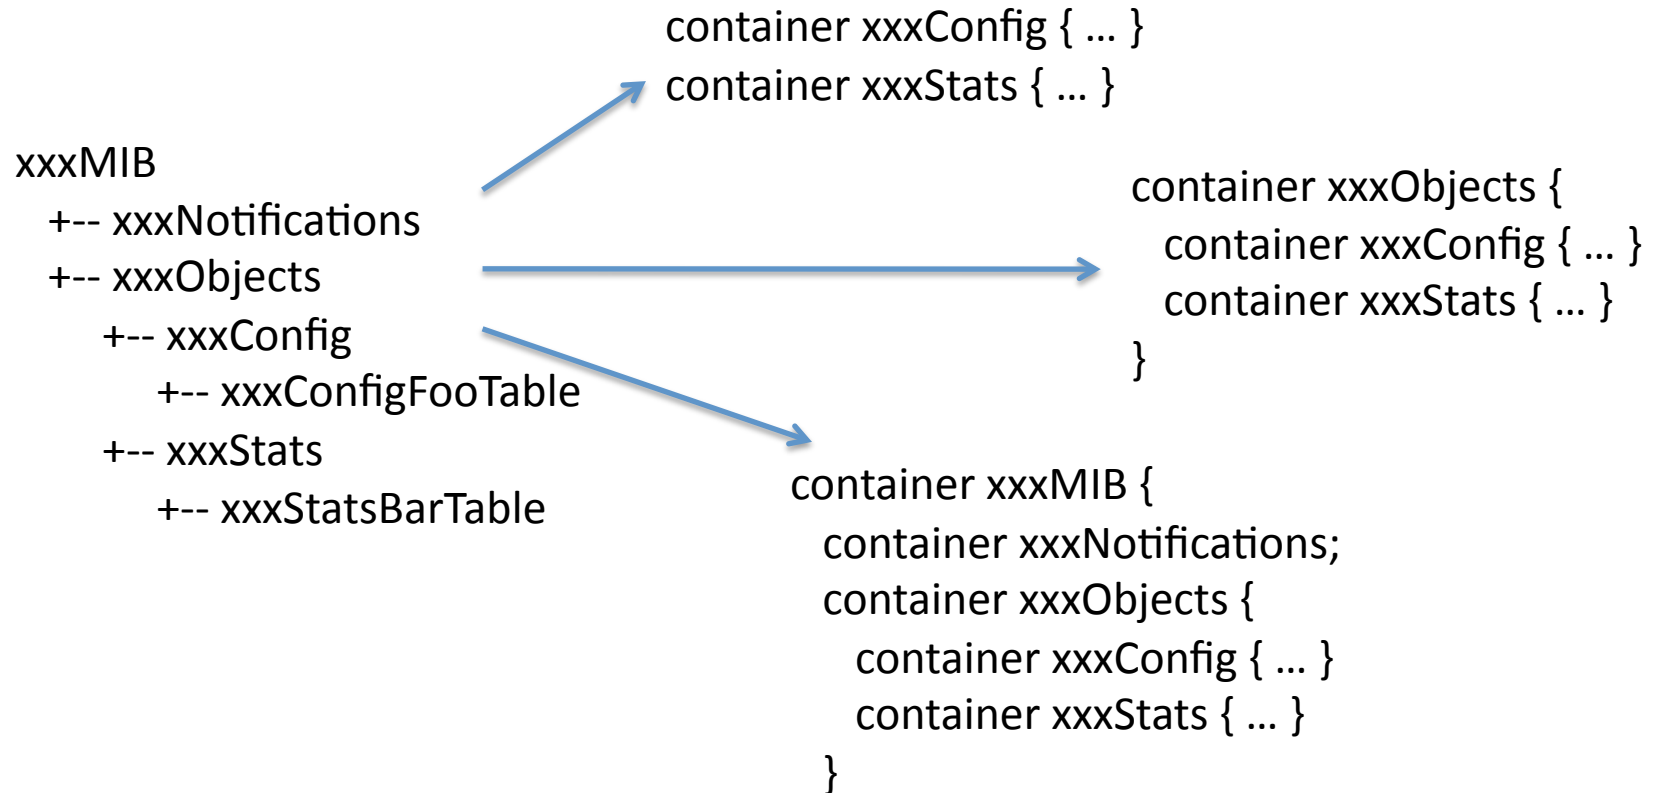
xxxMIB
+-- xxxNotifications
+-- xxxObjects
+-- xxxConfig
+-- xxxConfigFooTable
+-- xxxStats
+-- xxxStatsBarTable

container xxxConfig { … }
container xxxStats { … }

container xxxObjects {
container xxxConfig { … }
container xxxStats { … }
}

container xxxMIB {
container xxxNotifications;
container xxxObjects {
container xxxConfig { … }
container xxxStats { … }
}